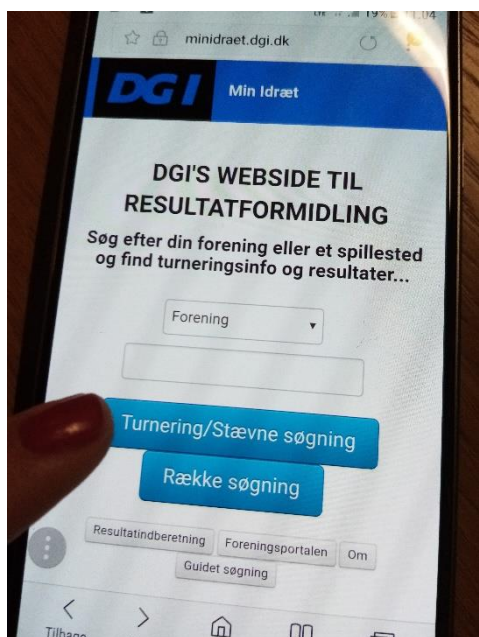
19%

minidraet.dgi.dk

DGI

Min Idræt

DGI'S WEBSIDE TIL RESULTATFORMIDLING

Søg efter din forening eller et spillested og find turneringsinfo og resultater...

Forening

Turnering/Stævne søgning

Række søgning

Resultatindberetning

Foreningsportalen

Om

Guidet søgning

Tilbage